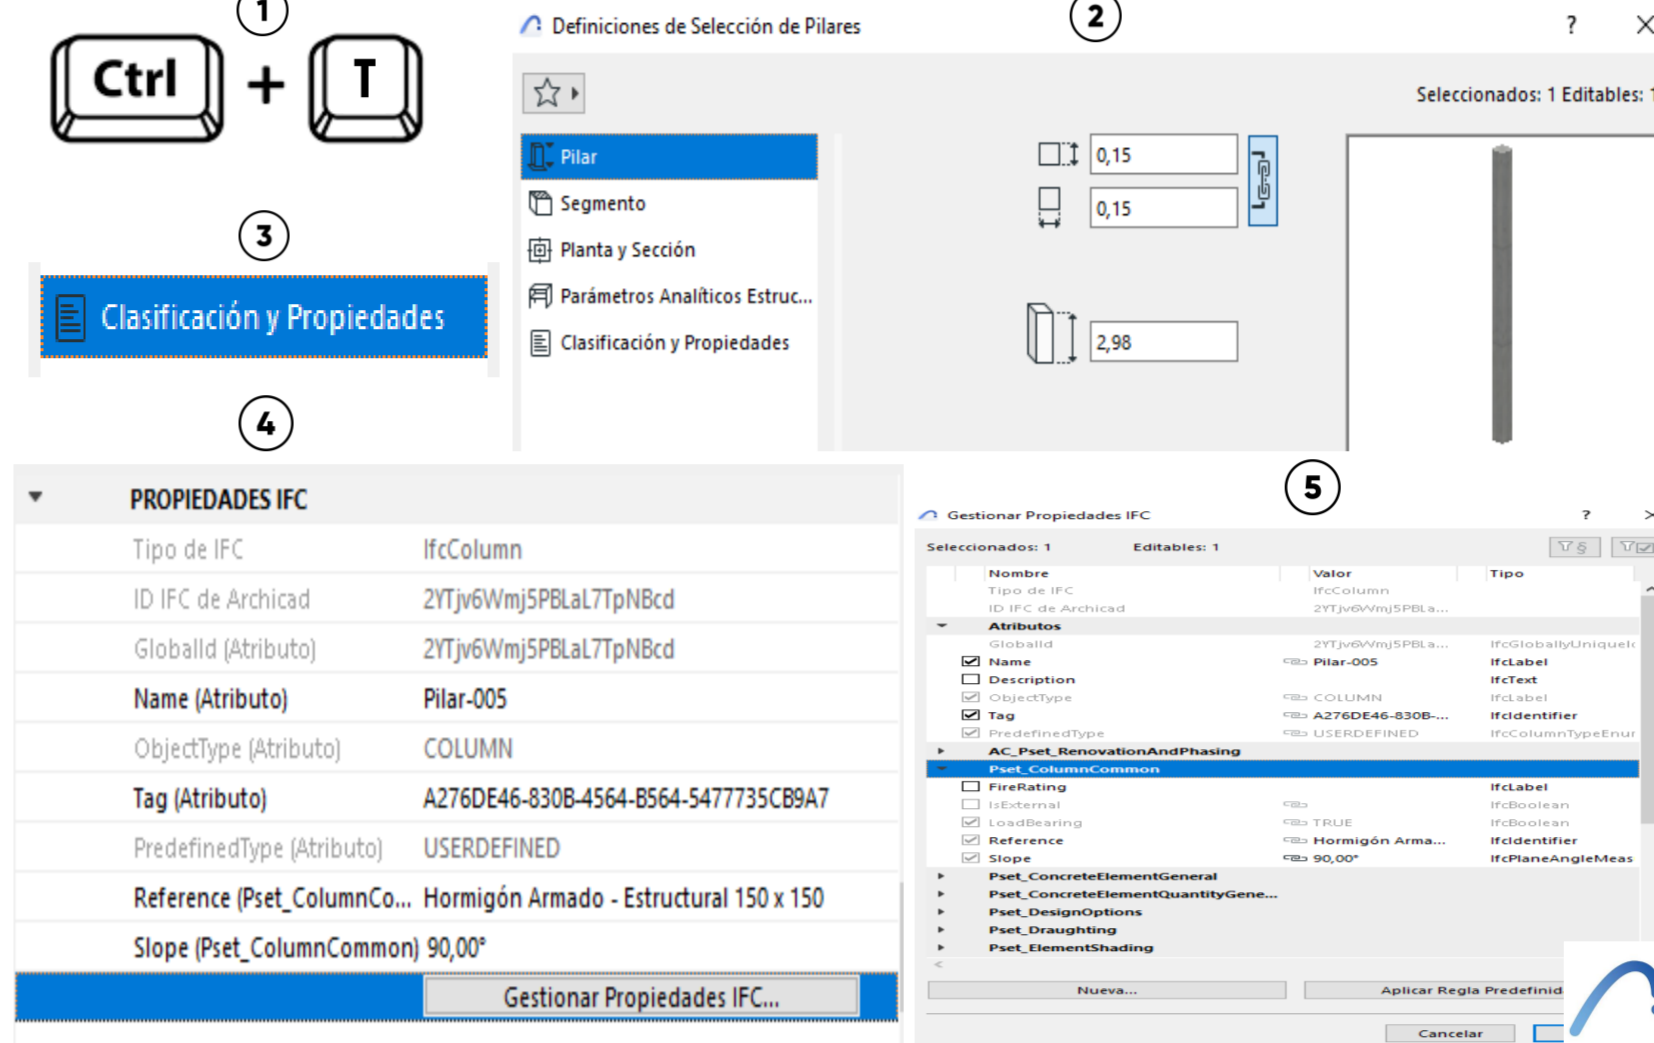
1

Ctrl + T

2

Definiciones de Selección de Pilares

?

Seleccionados: 1 Editables: 1

Pilar

Segmento

Planta y Sección

Parámetros Analíticos Estruc...

Clasificación y Propiedades

0,15

0,15

2,98

3

Clasificación y Propiedades

4

PROPIEDADES IFC

| | |
|---|---|
| Tipo de IFC | IfcColumn |
| ID IFC de Archicad | 2YTjv6Wmj5PBLaL7TpNBcd |
| GlobalId (Atributo) | 2YTjv6Wmj5PBLaL7TpNBcd |
| Name (Atributo) | Pilar-005 |
| ObjectType (Atributo) | COLUMN |
| Tag (Atributo) | A276DE46-830B-4564-B564-5477735CB9A7 |
| PredefinedType (Atributo) | USERDEFINED |
| Reference (Pset_ColumnCo... | Hormigón Armado - Estructural 150 x 150 |
| Slope (Pset_ColumnCommon) | 90,00° |

Gestionar Propiedades IFC...

5

Gestionar Propiedades IFC

?

Seleccionados: 1

Editables: 1

| Nombre | Valor | Tipo |
|---|---|---|
| Tipo de IFC | IfcColumn | |
| ID IFC de Archicad | 2YTjv6Wmj5PBLa... | |
| Atributos | | |
| GlobalId | 2YTjv6Wmj5PBLa... | IfcGloballyUniqueI |
| Name | Pilar-005 | IfcLabel |
| Description | | IfcText |
| ObjectType | COLUMN | IfcLabel |
| Tag | A276DE46-830B-... | IfcIdentifier |
| PredefinedType | USERDEFINED | IfcColumnTypeEnu |
| AC_Pset_RenovationAndPhasing | | |
| Pset_ColumnCommon | | |
| FireRating | | IfcLabel |
| IsExternal | | IfcBoolean |
| LoadBearing | TRUE | IfcBoolean |
| Reference | Hormigón Arma... | IfcIdentifier |
| Slope | 90,00° | IfcPlaneAngleMeas |
| Pset_ConcreteElementGeneral | | |
| Pset_ConcreteElementQuantityGene... | | |
| Pset_DesignOptions | | |
| Pset_Draughting | | |
| Pset_ElementShading | | |

Nueva...

Aplicar Regla Predefinid

Cancelar